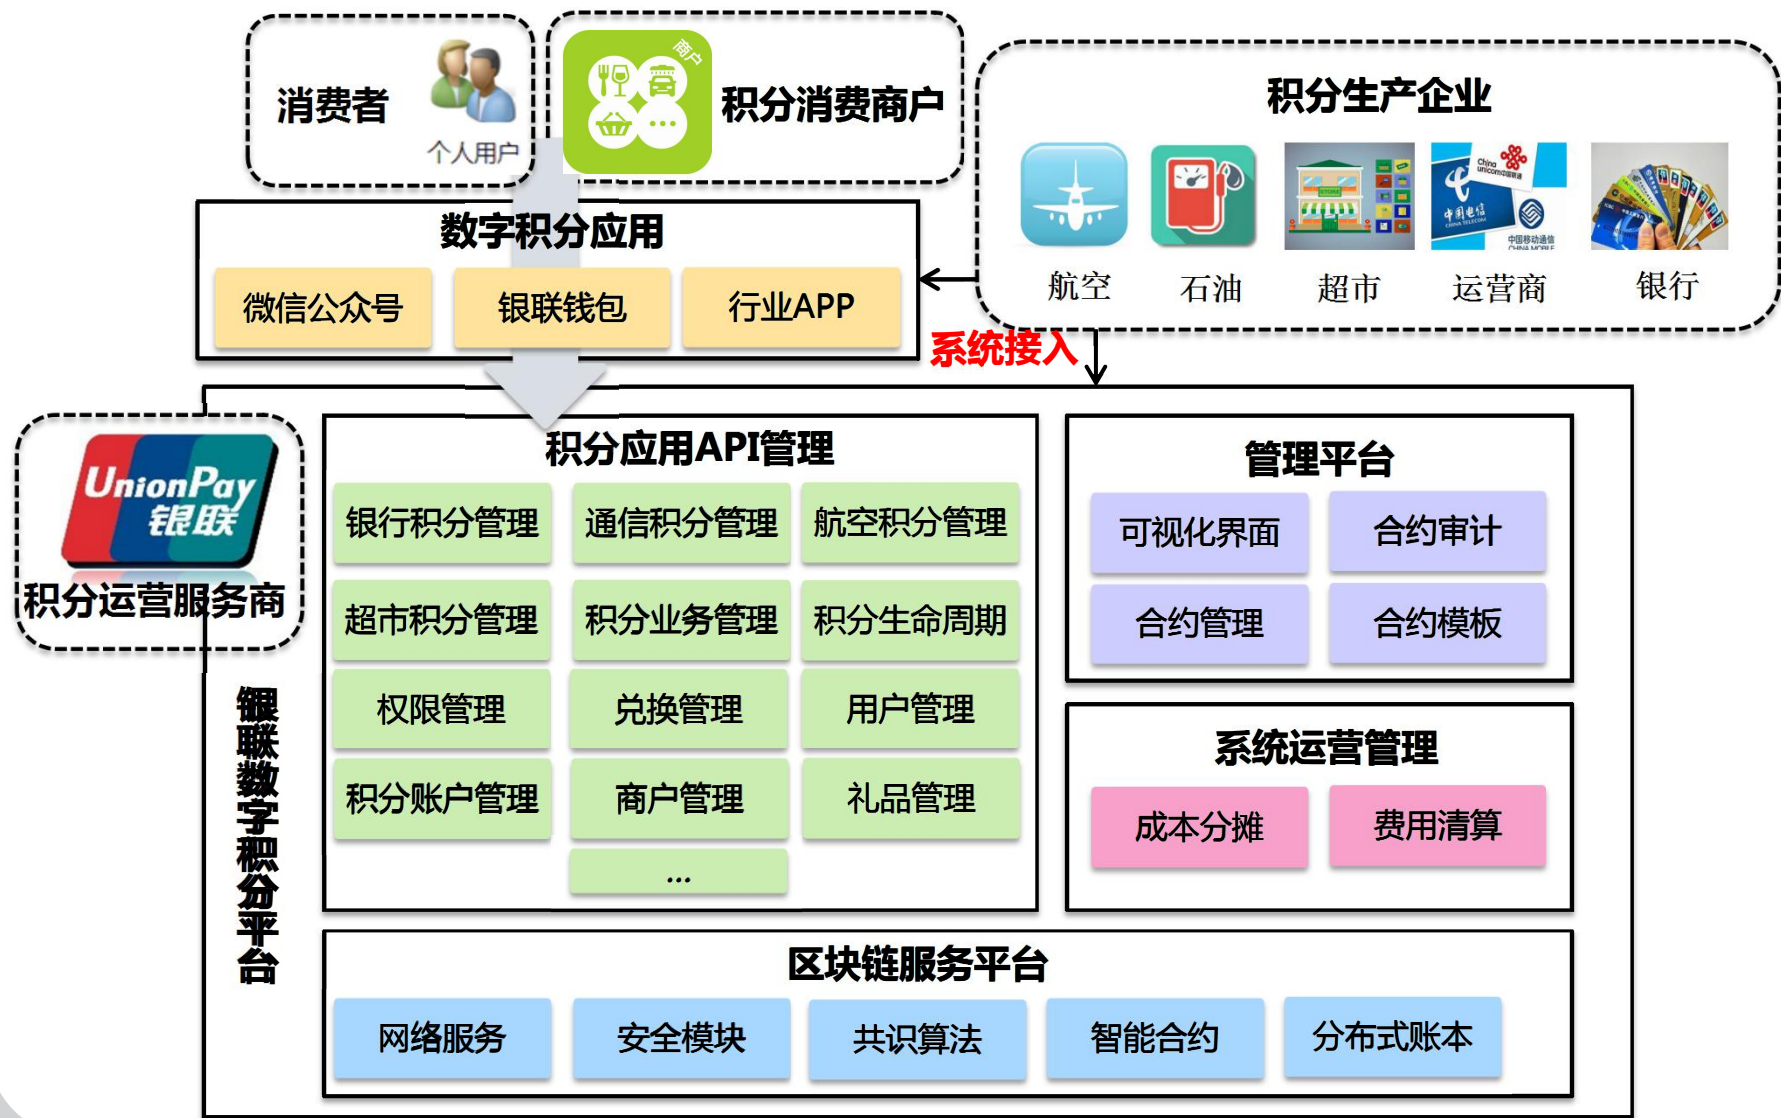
消费者

个人用户

商户

积分消费商户

积分生产企业

航空 石油 超市 运营商 银行

数字积分应用

微信公众号 银联钱包 行业APP

系统接入

UnionPay
银联

积分运营服务商

银联数字积分平台

积分应用API管理

| 银行积分管理 | 通信积分管理 | 航空积分管理 |
|---|---|---|
| 超市积分管理 | 积分业务管理 | 积分生命周期 |
| 权限管理 | 兑换管理 | 用户管理 |
| 积分账户管理 | 商户管理 | 礼品管理 |
| | ... | |

管理平台

| 可视化界面 | 合约审计 |
|---|---|
| 合约管理 | 合约模板 |

系统运营管理

成本分摊 费用清算

区块链服务平台

网络服务 安全模块 共识算法 智能合约 分布式账本